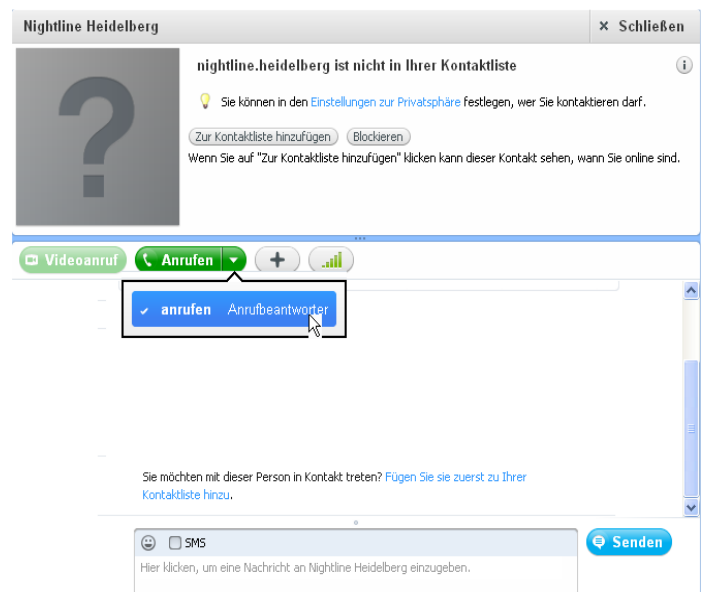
Nightline Heidelberg

× Schließen

nightline.heidelberg ist nicht in Ihrer Kontaktliste

Sie können in den Einstellungen zur Privatsphäre festlegen, wer Sie kontaktieren darf.

Zur Kontaktliste hinzufügen

Blockieren

Wenn Sie auf "Zur Kontaktliste hinzufügen" klicken kann dieser Kontakt sehen, wann Sie online sind.

Videoanruf

Anrufen

✔ anrufen

Anrufbeantworter

Sie möchten mit dieser Person in Kontakt treten? Fügen Sie sie zuerst zu Ihrer Kontaktliste hinzu.

SMS

Senden

Hier klicken, um eine Nachricht an Nightline Heidelberg einzugeben.